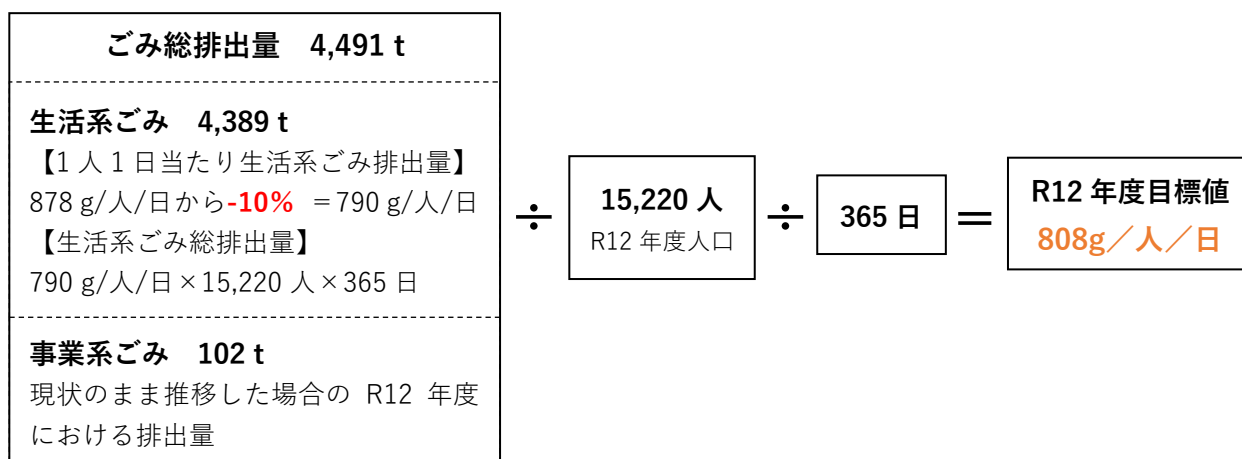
ごみ総排出量　4,491 t

生活系ごみ　4,389 t
【1 人 1 日当たり生活系ごみ排出量】
878 g/人/日から-10%　= 790 g/人/日
【生活系ごみ総排出量】
790 g/人/日 × 15,220 人 × 365 日

事業系ごみ　102 t
現状のまま推移した場合の R12 年度における排出量

÷

15,220 人
R12 年度人口

÷

365 日

=

R12 年度目標値
808g／人／日